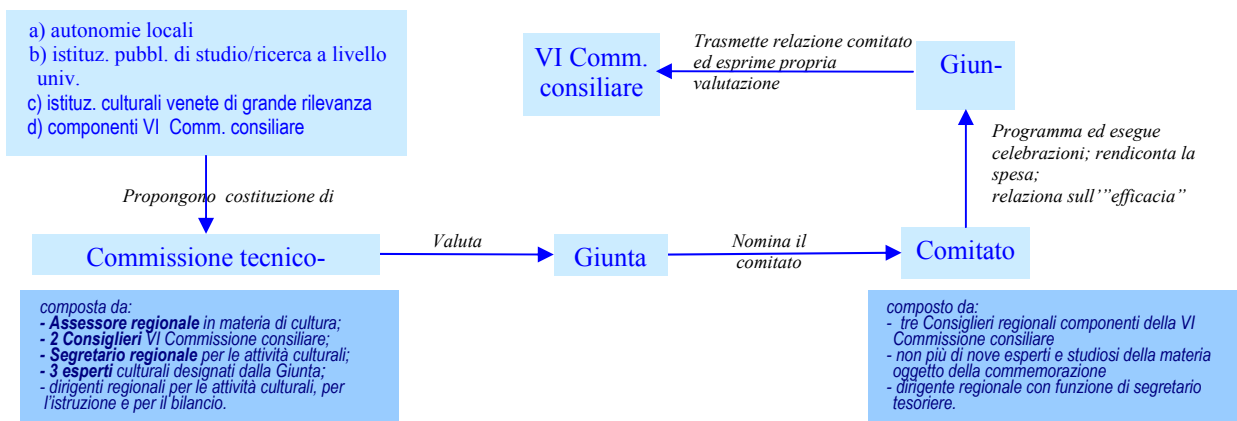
a) autonomie locali
b) istituz. pubbl. di studio/ricerca a livello univ.
c) istituz. culturali venete di grande rilevanza
d) componenti VI Comm. consiliare

Propongono costituzione di

Commissione tecnico-

composta da:
- **Assessore regionale** in materia di cultura;
- **2 Consiglieri** VI Commissione consiliare;
- **Segretario regionale** per le attività culturali;
- **3 esperti** culturali designati dalla Giunta;
- dirigenti regionali per le attività culturali, per l'istruzione e per il bilancio.

Valuta

Giunta

Nomina il comitato

Comitato

composto da:
- tre Consiglieri regionali componenti della VI Commissione consiliare
- non più di nove esperti e studiosi della materia oggetto della commemorazione
- dirigente regionale con funzione di segretario tesoriere.

Programma ed esegue celebrazioni; rendiconta la spesa;
relaziona sull'"efficacia"

Giun-

Trasmette relazione comitato ed esprime propria valutazione

VI Comm. consiliare